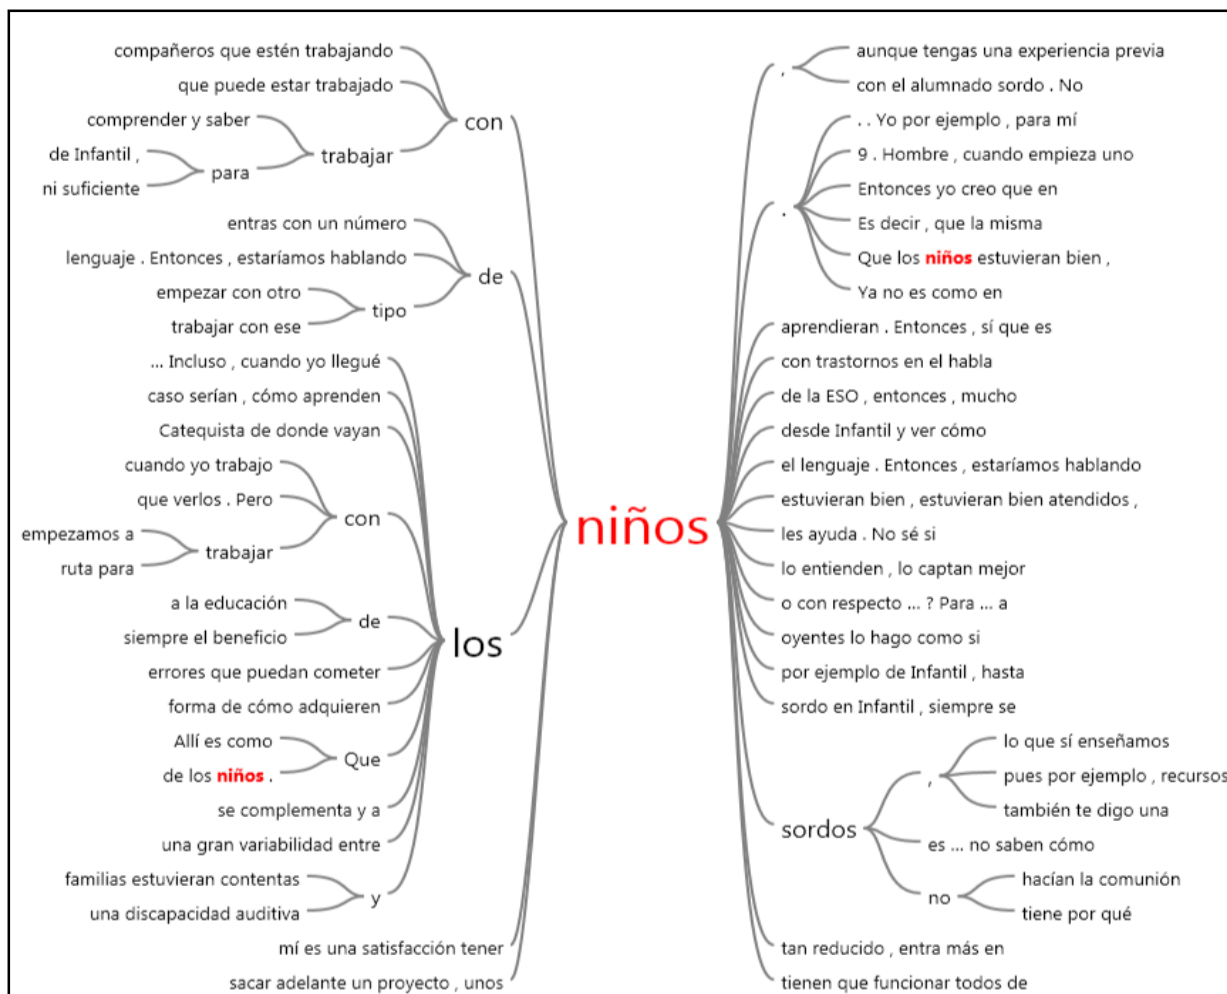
compañeros que estén trabajando
que puede estar trabajado
comprender y saber
de Infantil ,
ni suficiente
para
trabajar
con
entras con un número
lenguaje . Entonces , estaríamos hablando
empezar con otro
trabajar con ese
tipo
de
... Incluso , cuando yo llegué
caso serían , cómo aprenden
Catequista de donde vayan
cuando yo trabajo
que verlos . Pero
empezamos a
ruta para
trabajar
con
a la educación
siempre el beneficio
de
errores que puedan cometer
forma de cómo adquieren
Allí es como
de los niños .
Que
se complementa y a
una gran variabilidad entre
familias estuvieran contentas
una discapacidad auditiva
y
los
mí es una satisfacción tener
sacar adelante un proyecto , unos

niños

,
aunque tengas una experiencia previa
con el alumnado sordo . No
.
. . Yo por ejemplo , para mí
9 . Hombre , cuando empieza uno
Entonces yo creo que en
Es decir , que la misma
Que los niños estuvieran bien ,
Ya no es como en
aprendieran . Entonces , sí que es
con trastornos en el habla
de la ESO , entonces , mucho
desde Infantil y ver cómo
el lenguaje . Entonces , estaríamos hablando
estuvieran bien , estuvieran bien atendidos ,
les ayuda . No sé si
lo entienden , lo captan mejor
o con respecto ... ? Para ... a
oyentes lo hago como si
por ejemplo de Infantil , hasta
sordo en Infantil , siempre se
sordos
,
lo que sí enseñamos
pues por ejemplo , recursos
también te digo una
es ... no saben cómo
no
hacían la comunión
tiene por qué
tan reducido , entra más en
tienen que funcionar todos de